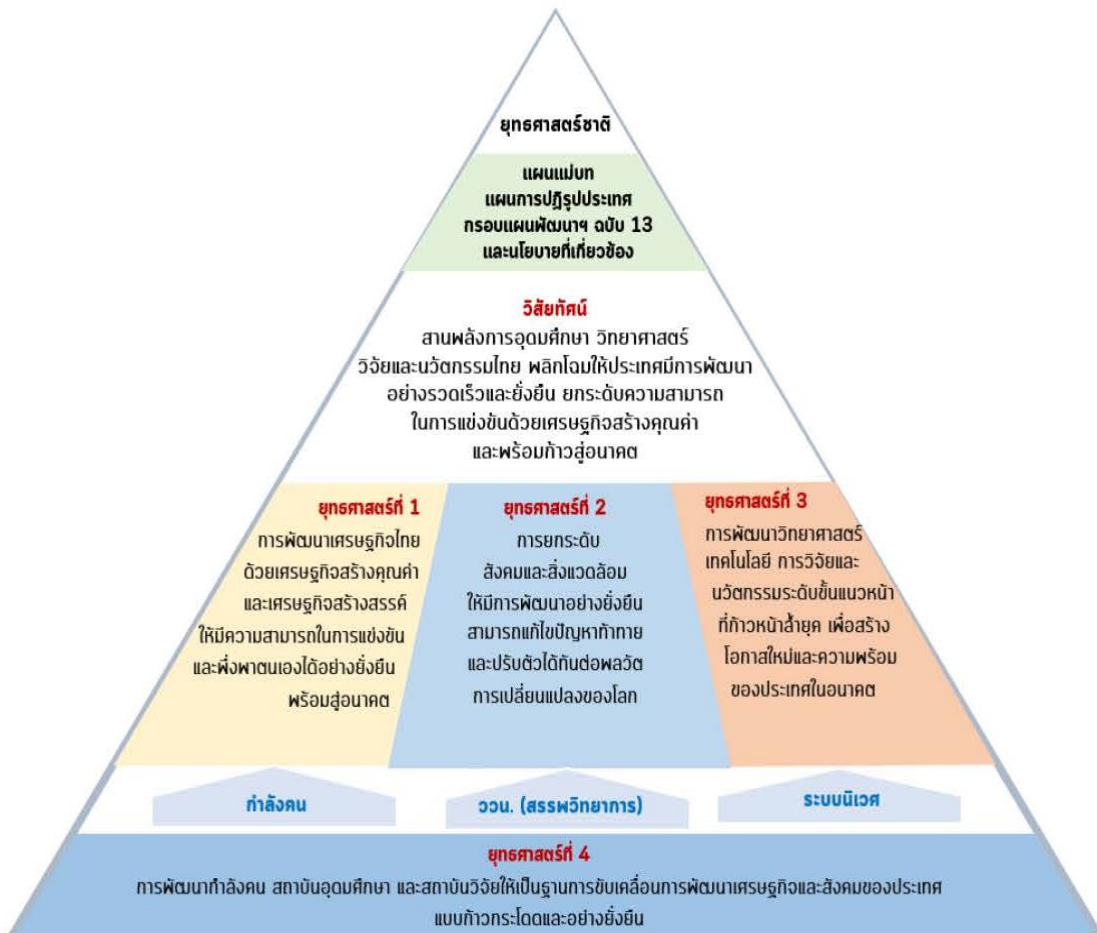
ยุทธศาสตร์ชาติ

แผนแม่บท
แผนการปฏิรูปประเทศ
กรอบแผนพัฒนาฯ ฉบับ 13
และนโยบายที่เกี่ยวข้อง

วิสัยทัศน์
สานพลังการอุดมศึกษา วิทยาศาสตร์ วิจัยและนวัตกรรมไทย พลิกโฉมให้ประเทศมีการพัฒนาอย่างรวดเร็วและยั่งยืน ยกระดับความสามารถในการแข่งขันด้วยเศรษฐกิจสร้างคุณค่า และพร้อมก้าวสู่อนาคต

ยุทธศาสตร์ที่ 1
การพัฒนาเศรษฐกิจไทย ด้วยเศรษฐกิจสร้างคุณค่า และเศรษฐกิจสร้างสรรค์ ให้มีความสามารถในการแข่งขัน และพึ่งพาตนเองได้อย่างยั่งยืน พร้อมสู่อนาคต

ยุทธศาสตร์ที่ 2
การยกระดับ สังคมและสิ่งแวดล้อม ให้มีการพัฒนาอย่างยั่งยืน สามารถแก้ไขปัญหาท้าทาย และปรับตัวได้ทันต่อพลวัต การเปลี่ยนแปลงของโลก

ยุทธศาสตร์ที่ 3
การพัฒนาวิทยาศาสตร์ เทคโนโลยี การวิจัยและ นวัตกรรมระดับขั้นแนวหน้า ที่ก้าวหน้าล้ำยุค เพื่อสร้าง โอกาสใหม่และความพร้อม ของประเทศในอนาคต

กำลังคน

ววน. (สรรพวิทยาการ)

ระบบนิเวศ

ยุทธศาสตร์ที่ 4
การพัฒนากำลังคน สถาบันอุดมศึกษา และสถาบันวิจัยให้เป็นฐานการขับเคลื่อนการพัฒนาเศรษฐกิจและสังคมของประเทศ แบบก้าวกระโดดและอย่างยั่งยืน